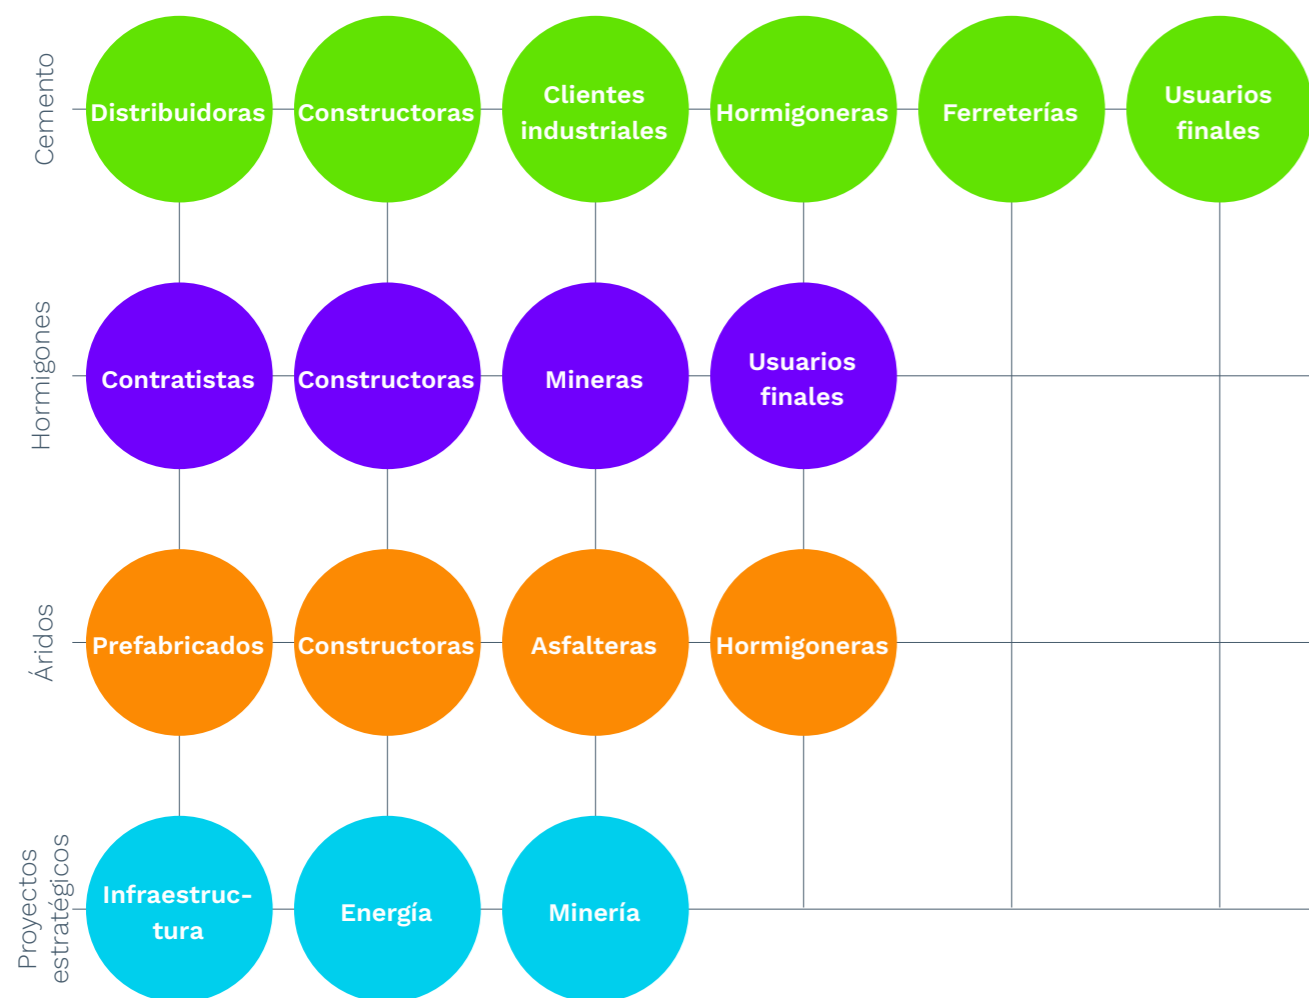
Cemento

Distribuidoras

Constructoras

Clientes industriales

Hormigoneras

Ferreterías

Usuarios finales

Hormigones

Contratistas

Constructoras

Mineras

Usuarios finales

Áridos

Prefabricados

Constructoras

Asfalteras

Hormigoneras

Proyectos estratégicos

Infraestructura

Energía

Minería